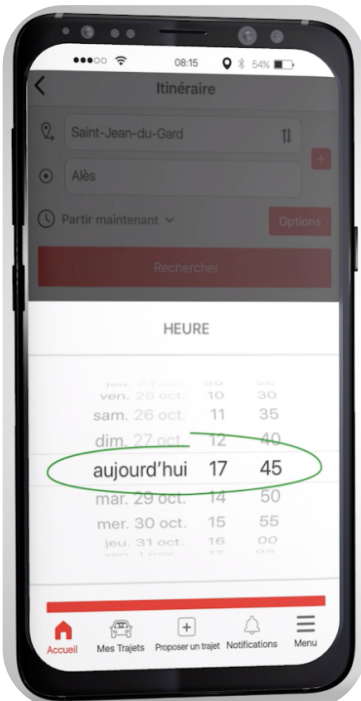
08:15 54%

Itinéraire

Saint-Jean-du-Gard

Alès

Partir maintenant

Options

Rechercher

HEURE

ven. 25 oct. 10 30
sam. 26 oct. 11 35
dim. 27 oct. 12 40
aujourd'hui 17 45
mar. 29 oct. 14 50
mer. 30 oct. 15 55
jeu. 31 oct. 16 00

Accueil
Mes Trajets
Proposer un trajet
Notifications
Menu